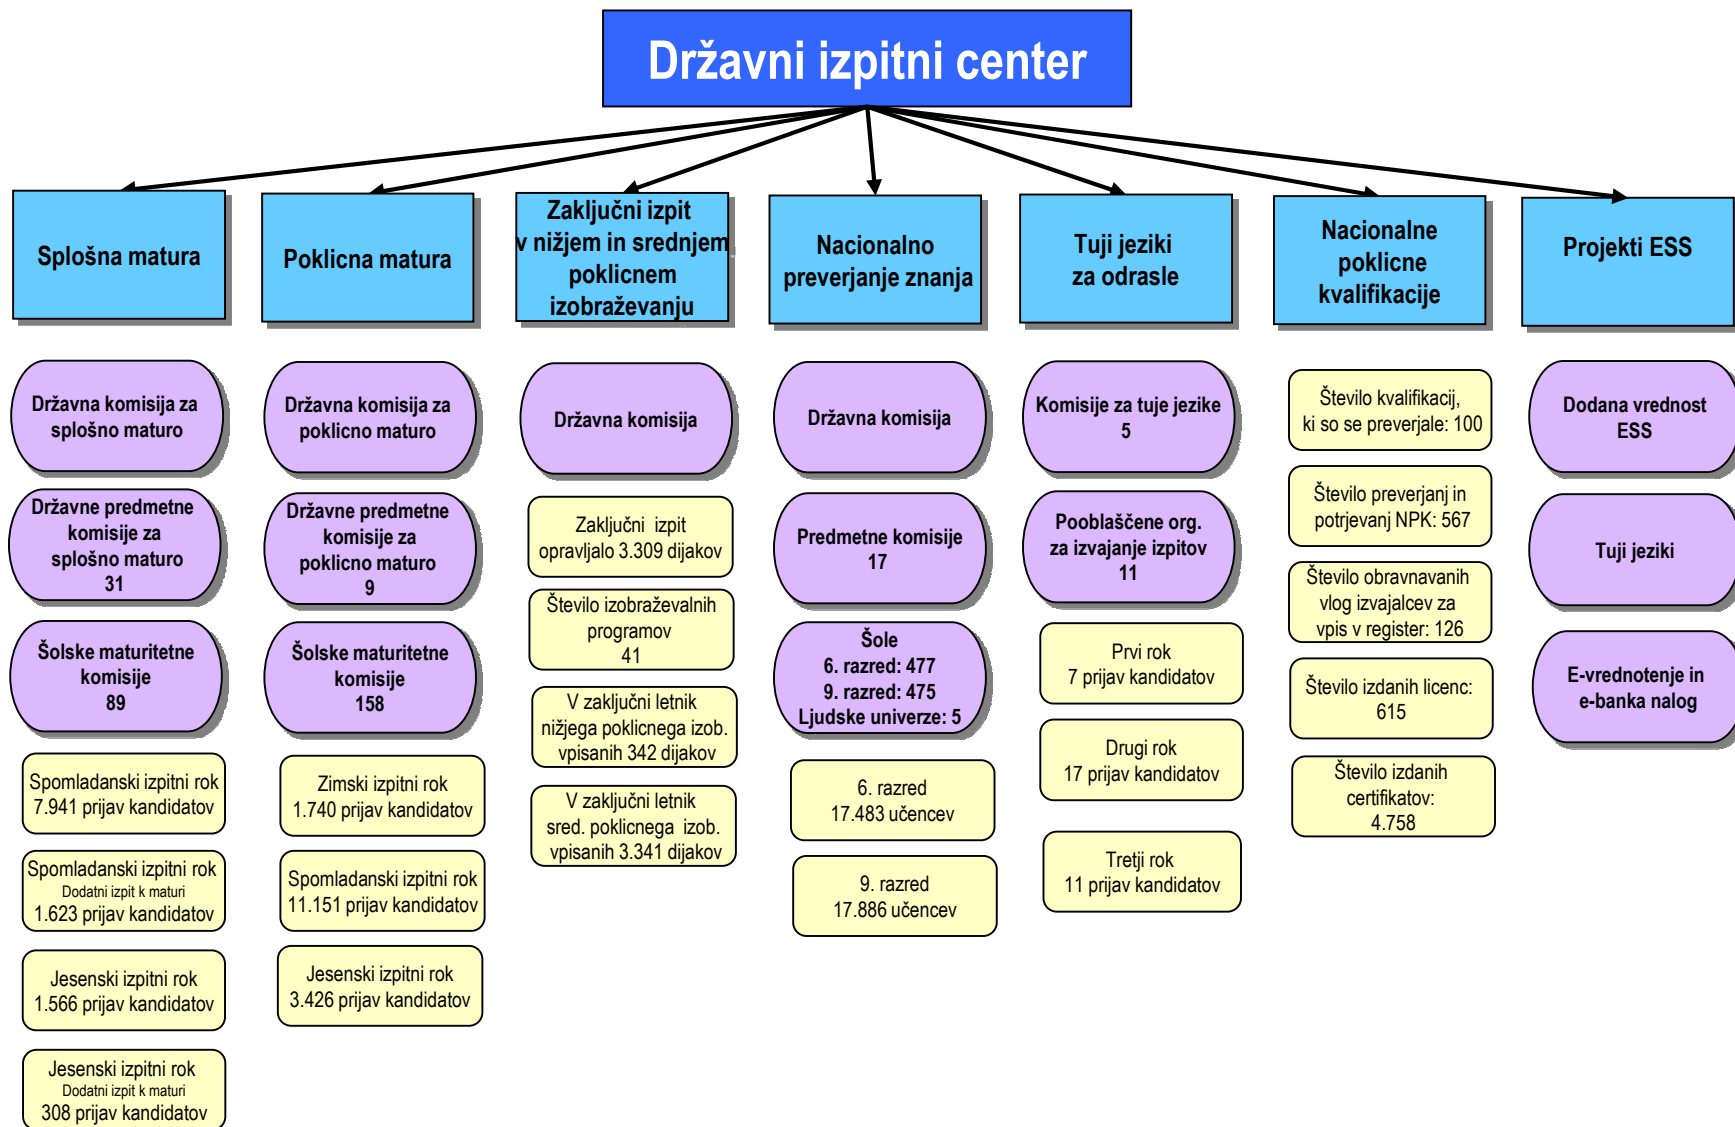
Državni izpitni center

Splošna matura

Državna komisija za splošno maturo

Državne predmetne komisije za splošno maturo 31

Šolske maturitetne komisije 89

Spomladanski izpitni rok 7.941 prijav kandidatov

Spomladanski izpitni rok Dodatni izpit k maturi 1.623 prijav kandidatov

Jesenski izpitni rok 1.566 prijav kandidatov

Jesenski izpitni rok Dodatni izpit k maturi 308 prijav kandidatov

Poklicna matura

Državna komisija za poklicno maturo

Državne predmetne komisije za poklicno maturo 9

Šolske maturitetne komisije 158

Zimski izpitni rok 1.740 prijav kandidatov

Spomladanski izpitni rok 11.151 prijav kandidatov

Jesenski izpitni rok 3.426 prijav kandidatov

Zaključni izpit v nižjem in srednjem poklicnem izobraževanju

Državna komisija

Zaključni izpit opravljalo 3.309 dijakov

Število izobraževalnih programov 41

V zaključni letnik nižjega poklicnega izob. vpisanih 342 dijakov

V zaključni letnik sred. poklicnega izob. vpisanih 3.341 dijakov

Nacionalno preverjanje znanja

Državna komisija

Predmetne komisije 17

Šole 6. razred: 477 9. razred: 475 Ljudske univerze: 5

6. razred 17.483 učencev

9. razred 17.886 učencev

Tuji jeziki za odrasle

Komisije za tuje jezike 5

Pooblaščene org. za izvajanje izpitov 11

Prvi rok 7 prijav kandidatov

Drugi rok 17 prijav kandidatov

Tretji rok 11 prijav kandidatov

Nacionalne poklicne kvalifikacije

Število kvalifikacij, ki so se preverjale: 100

Število preverjanj in potrjevanj NPK: 567

Število obravnavanih vlog izvajalcev za vpis v register: 126

Število izdanih licenc: 615

Število izdanih certifikatov: 4.758

Projekti ESS

Dodana vrednost ESS

Tuji jeziki

E-vrednotenje in e-banka nalog